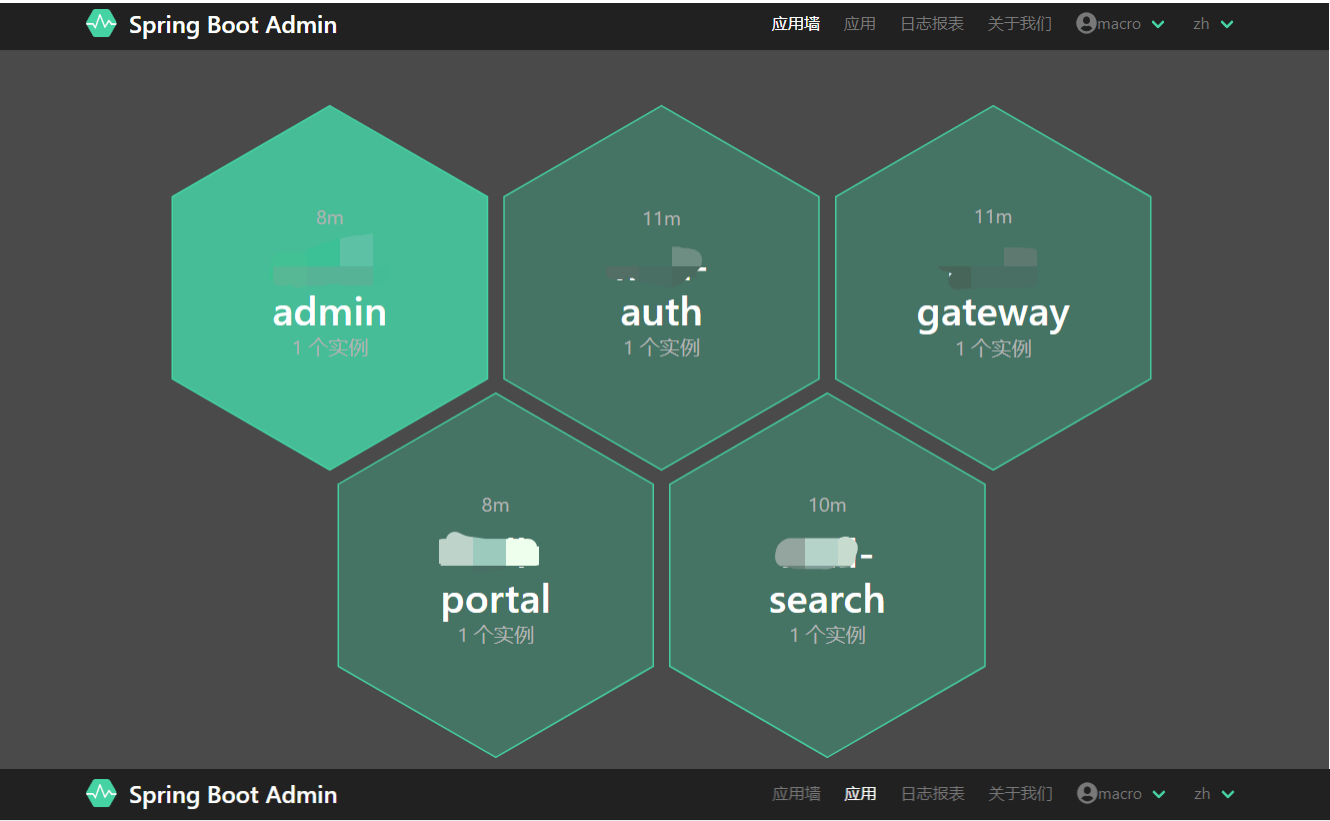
Spring Boot Admin 应用墙 应用 日志报表 关于我们 macro zh

8m
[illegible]
admin
1 个实例

11m
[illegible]
auth
1 个实例

11m
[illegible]
gateway
1 个实例

8m
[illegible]
portal
1 个实例

10m
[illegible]
search
1 个实例

Spring Boot Admin 应用墙 应用 日志报表 关于我们 macro zh